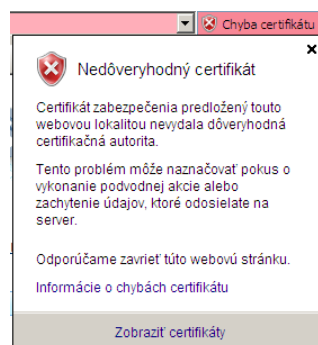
Chyba certifikátu

Nedôveryhodný certifikát

Certifikát zabezpečenia predložený touto webovou lokalitou nevydala dôveryhodná certifikačná autorita.

Tento problém môže naznačovať pokus o vykonanie podvodnej akcie alebo zachytenie údajov, ktoré odosielate na server.

Odporúčame zavrieť túto webovú stránku.

Informácie o chybách certifikátu

Zobraziť certifikáty